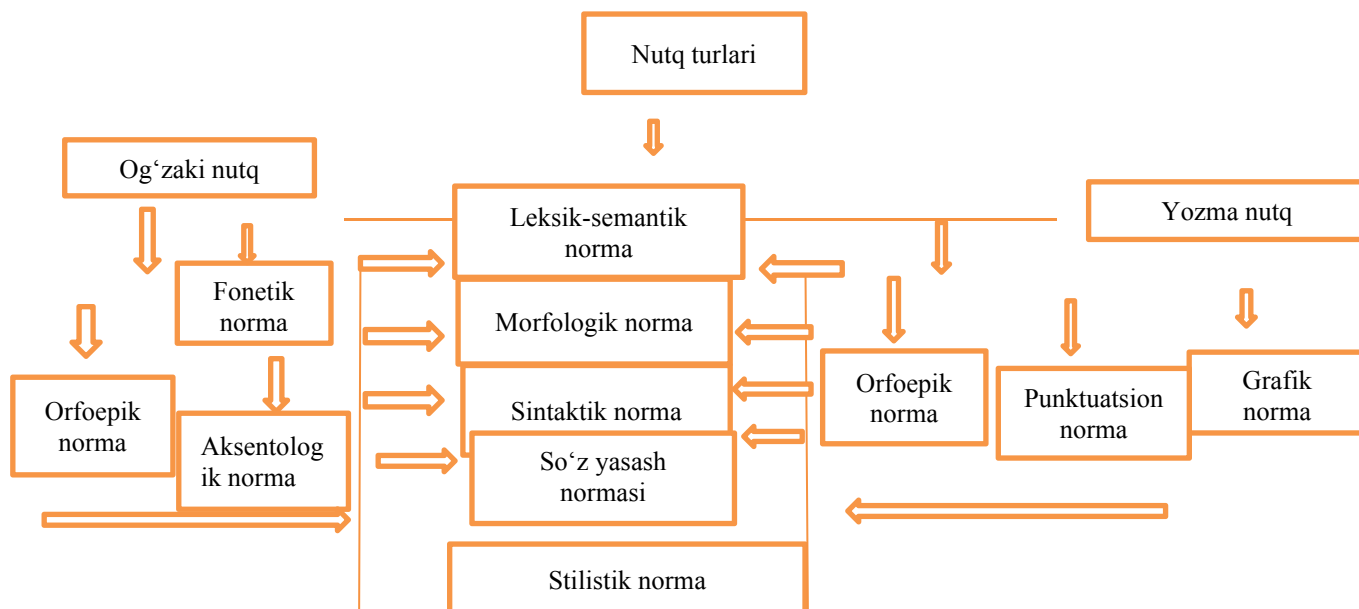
Nutq turlari

Og‘zaki nutq

Leksik-semantik norma

Yozma nutq

Fonetik norma

Morfologik norma

Orfoepik norma

Punktuatsion norma

Grafik norma

Orfoepik norma

Aksentologik norma

Sintaktik norma

So‘z yasash normasi

Stilistik norma